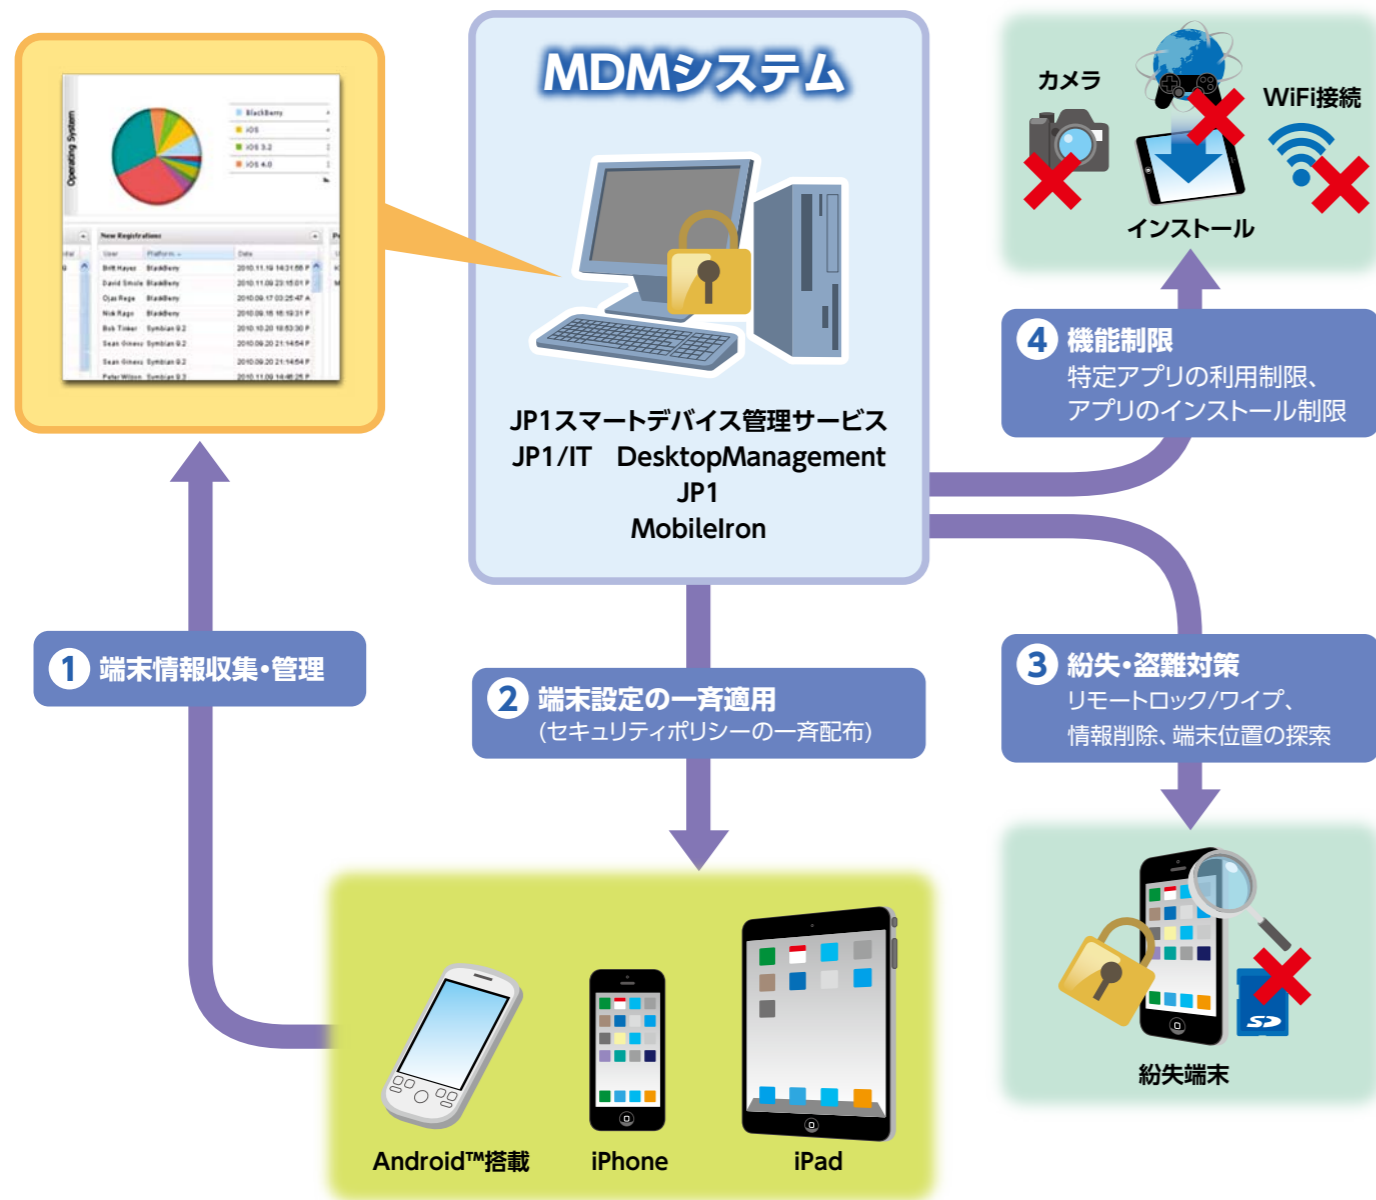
MDMシステム

JP1スマートデバイス管理サービス
JP1/IT DesktopManagement
JP1
MobileIron

Operating System
BlackBerry
iOS
iOS 3.2
iOS 4.0

New Registrations
User
Platform
Date
Britt Hayes BlackBerry 2010.11.19 14:31:55 P
David Smole BlackBerry 2010.11.09 23:15:01 P
Ojas Rege BlackBerry 2010.09.17 03:25:47 A
Nick Rago BlackBerry 2010.09.18 16:19:31 P
Bob Tinker Symbian 9.2 2010.10.20 16:53:30 P
Sean Ginevu Symbian 9.2 2010.09.20 21:14:54 P
Sean Ginevu Symbian 9.2 2010.09.20 21:14:54 P
Peter Wilson Symbian 9.2 2010.11.09 14:46:25 P

カメラ
WiFi接続
インストール

4 機能制限
特定アプリの利用制限、
アプリのインストール制限

1 端末情報収集・管理

2 端末設定の一斉適用
(セキュリティポリシーの一斉配布)

3 紛失・盗難対策
リモートロック/ワイプ、
情報削除、端末位置の探索

SD

紛失端末

Android™搭載
iPhone
iPad